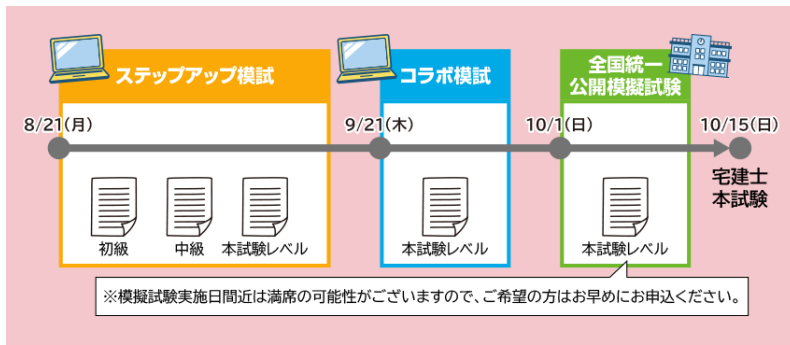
ステップアップ模試

コラボ模試

全国統一
公開模擬試験

8/21(月)

9/21(木)

10/1(日)

10/15(日)

宅建士
本試験

初級

中級

本試験レベル

本試験レベル

本試験レベル

※模擬試験実施日間近は満席の可能性がございますので、ご希望の方はお早めにお申込ください。